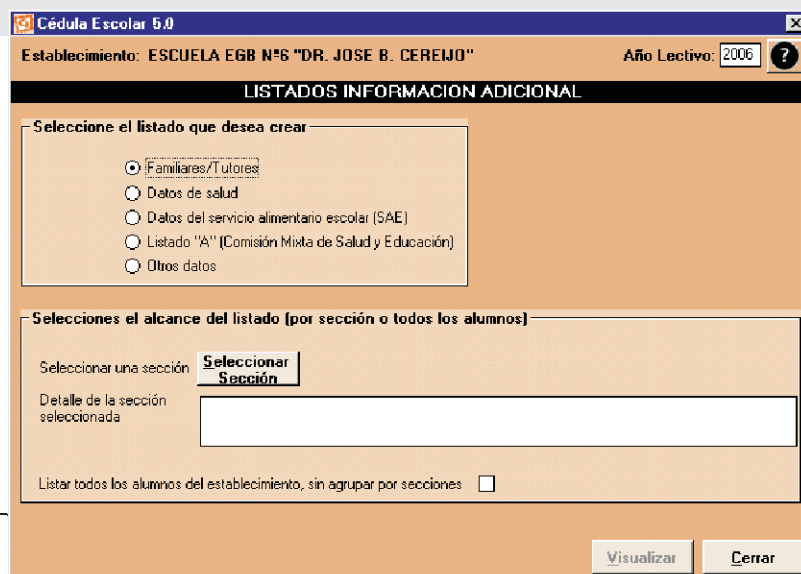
Cédula Escolar 5.0

Establecimiento: ESCUELA EGB Nº6 "DR. JOSE B. CEREIJO"

Año Lectivo: 2006

?

LISTADOS INFORMACION ADICIONAL

Seleccione el listado que desea crear

Familiares/Tutores

Datos de salud

Datos del servicio alimentario escolar (SAE)

Listado "A" (Comisión Mixta de Salud y Educación)

Otros datos

Selecciones el alcance del listado (por sección o todos los alumnos)

Seleccionar una sección

Seleccionar Sección

Detalle de la sección seleccionada

Listar todos los alumnos del establecimiento, sin agrupar por secciones

Visualizar

Cerrar